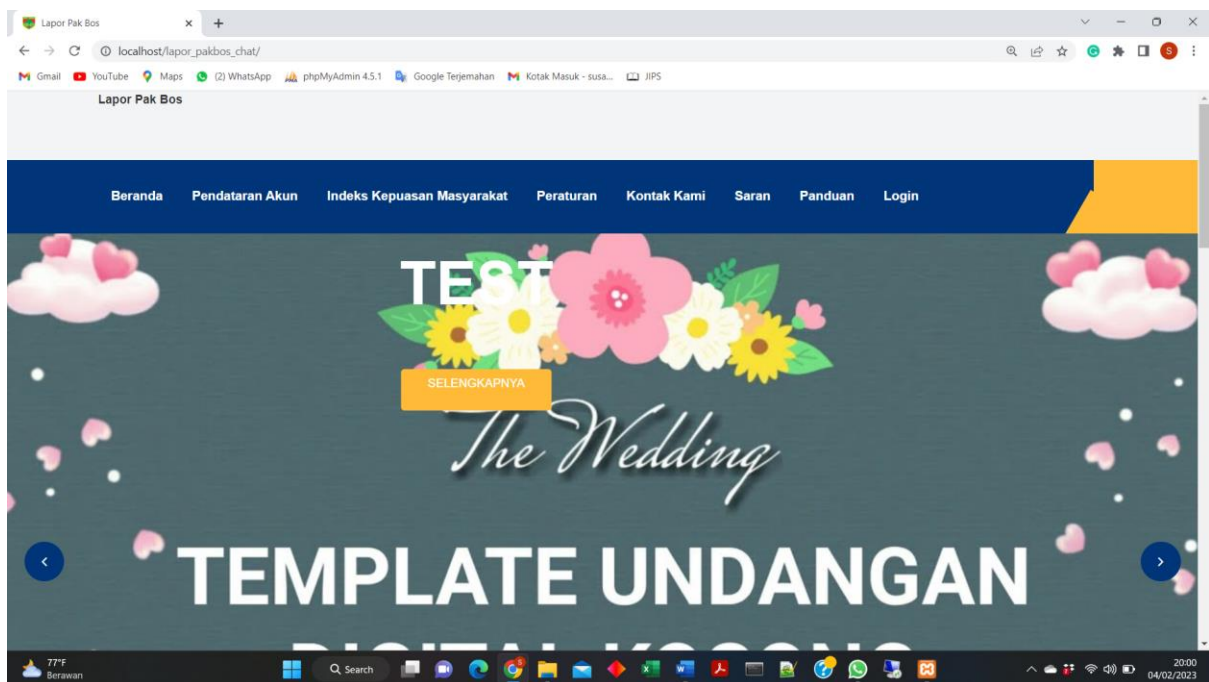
Lapor Pak Bos

localhost/lapor_pakbos_chat/

Gmail YouTube Maps (2) WhatsApp phpMyAdmin 4.5.1 Google Terjemahan Kotak Masuk - susa... JIPS

Lapor Pak Bos

Beranda Pendataran Akun Indeks Kepuasan Masyarakat Peraturan Kontak Kami Saran Panduan Login

TEST

SELENGKAPNYA

The Wedding

TEMPLATE UNDANGAN

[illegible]

77°F Berawan

Search

20:00 04/02/2023